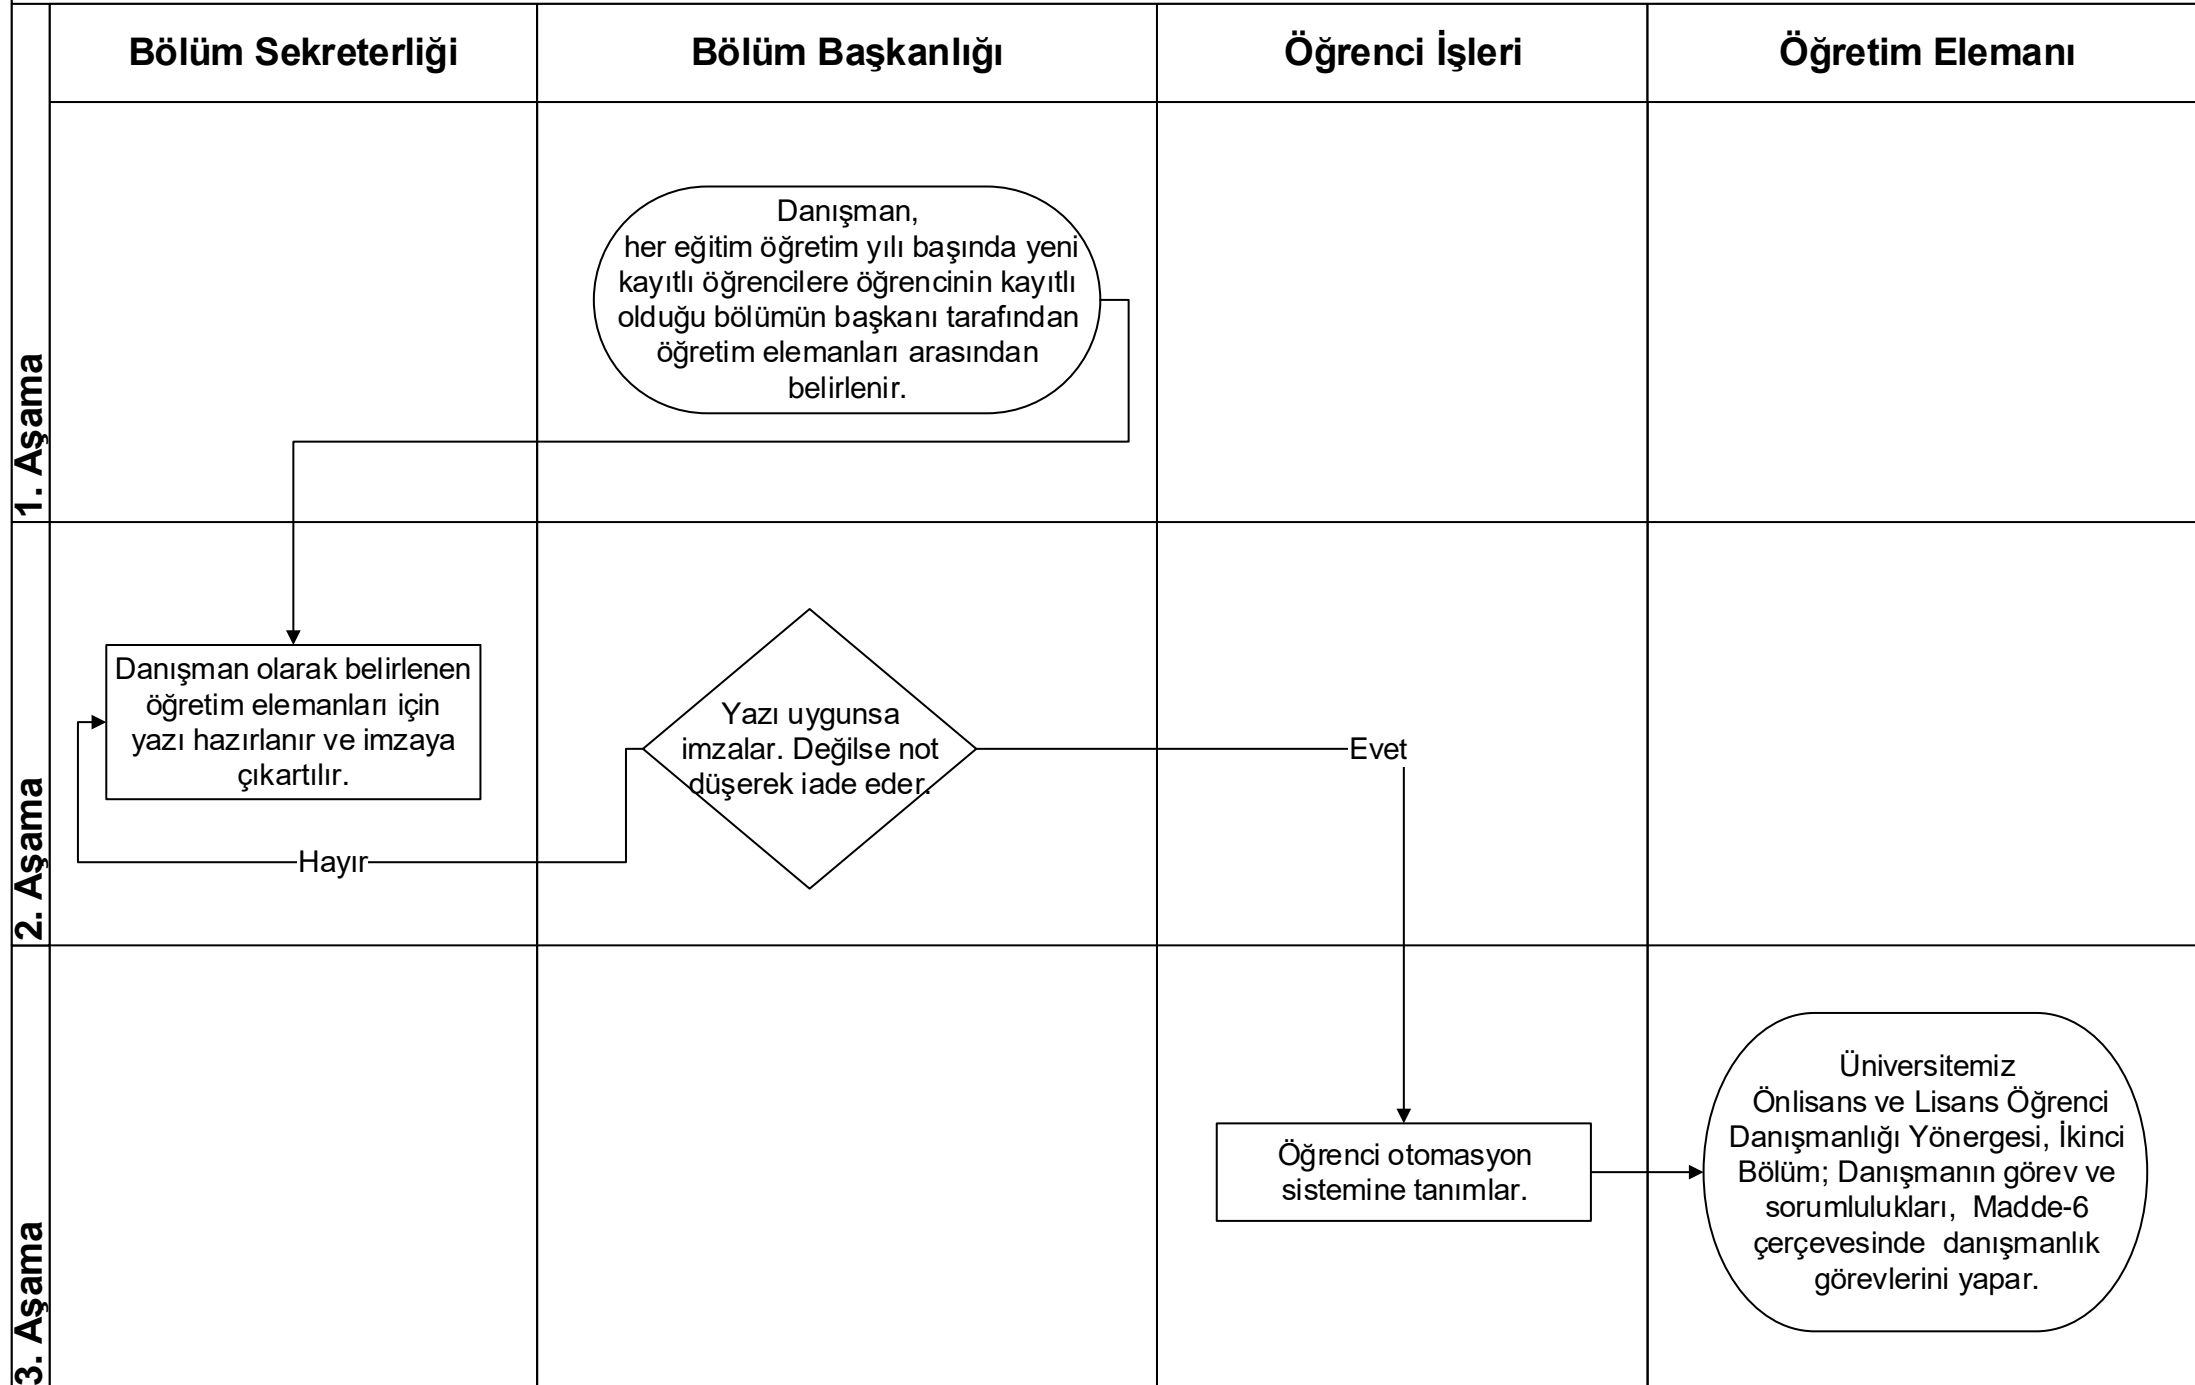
Bölüm Sekreterliği

Bölüm Başkanlığı

Öğrenci İşleri

Öğretim Elemanı

1. Aşama

Danışman, her eğitim öğretim yılı başında yeni kayıtlı öğrencilere öğrencinin kayıtlı olduğu bölümün başkanı tarafından öğretim elemanları arasından belirlenir.

2. Aşama

Danışman olarak belirlenen öğretim elemanları için yazı hazırlanır ve imzaya çıkartılır.

Yazı uygunsa imzalar. Değilse not düşerek iade eder.

Evet

Hayır

3. Aşama

Öğrenci otomasyon sistemine tanımlar.

Üniversitemiz Önlisans ve Lisans Öğrenci Danışmanlığı Yönergesi, İkinci Bölüm; Danışmanın görev ve sorumlulukları, Madde-6 çerçevesinde danışmanlık görevlerini yapar.